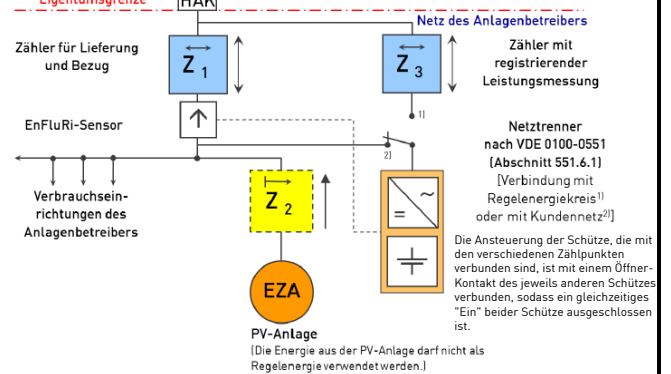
Eigentumsgrenze
HAK
Netz des Anlagenbetreibers
Zähler für Lieferung und Bezug
$Z_1$
$Z_3$
Zähler mit registrierender Leistungsmessung
1)
EnFluRi-Sensor
2)
Netztrenner nach VDE 0100-0551 (Abschnitt 551.6.1) [Verbindung mit Regelenergiekreis$^{1)}$ oder mit Kundennetz$^{2)}$]
Verbrauchseinrichtungen des Anlagenbetreibers
$Z_2$
=
~
=
Die Ansteuerung der Schütze, die mit den verschiedenen Zählpunkten verbunden sind, ist mit einem Öffner-Kontakt des jeweils anderen Schützes verbunden, sodass ein gleichzeitiges "Ein" beider Schütze ausgeschlossen ist.
EZA
PV-Anlage
(Die Energie aus der PV-Anlage darf nicht als Regelenergie verwendet werden.)